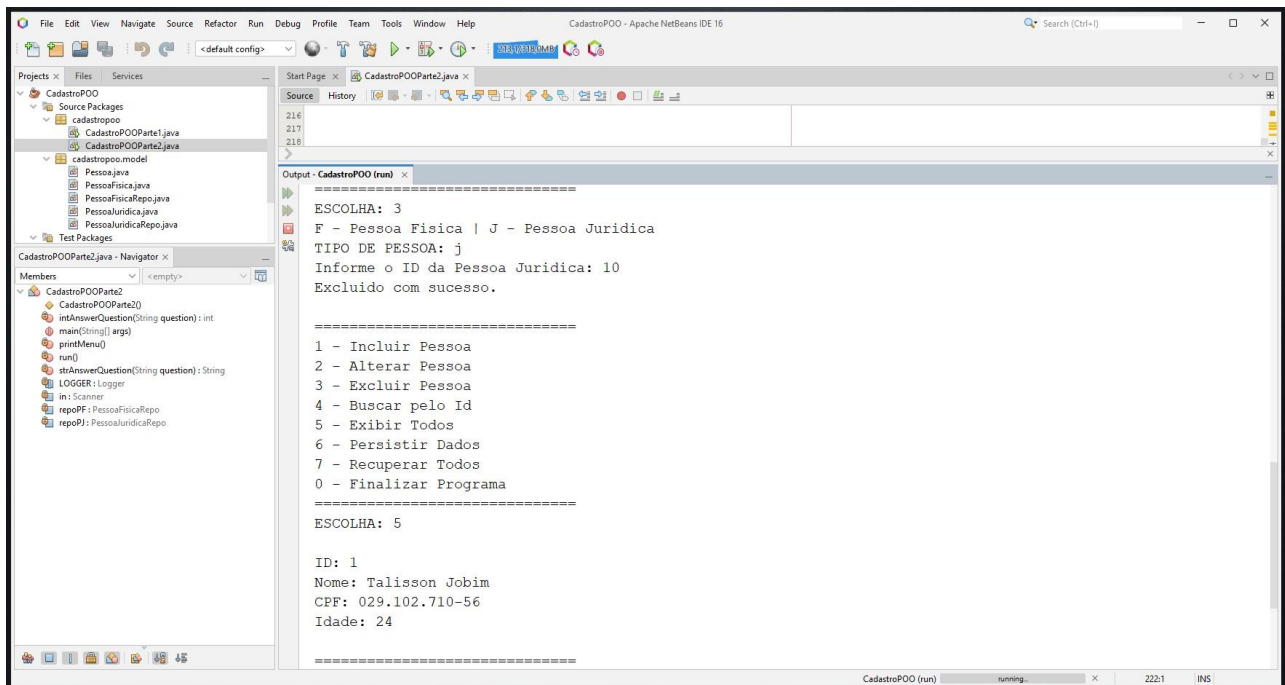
File Edit View Navigate Source Refactor Run Debug Profile Team Tools Window Help CadastroPOO - Apache NetBeans IDE 16 Search (Ctrl+I)

<default config>

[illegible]

Projects × Files Services

CadastroPOO
Source Packages
cadastropoo
CadastroPOOParte1.java
CadastroPOOParte2.java
cadastropoo.model
Pessoa.java
PessoaFisica.java
PessoaFisicaRepo.java
PessoaJuridica.java
PessoaJuridicaRepo.java
Test Packages

CadastroPOOParte2.java - Navigator ×

Members <empty>

CadastroPOOParte2
CadastroPOOParte2()
intAnswerQuestion(String question) : int
main(String[] args)
printMenu()
run()
strAnswerQuestion(String question) : String
LOGGER : Logger
in : Scanner
repoPF : PessoaFisicaRepo
repoPJ : PessoaJuridicaRepo

Start Page × CadastroPOOParte2.java ×

Source History

216
217
218

Output - CadastroPOO (run) ×

==============================
ESCOLHA: 3
F - Pessoa Fisica | J - Pessoa Juridica
TIPO DE PESSOA: j
Informe o ID da Pessoa Juridica: 10
Excluido com sucesso.

==============================
1 - Incluir Pessoa
2 - Alterar Pessoa
3 - Excluir Pessoa
4 - Buscar pelo Id
5 - Exibir Todos
6 - Persistir Dados
7 - Recuperar Todos
0 - Finalizar Programa
==============================
ESCOLHA: 5

ID: 1
Nome: Talisson Jobim
CPF: 029.102.710-56
Idade: 24

==============================

CadastroPOO (run) running... × 222:1 INS